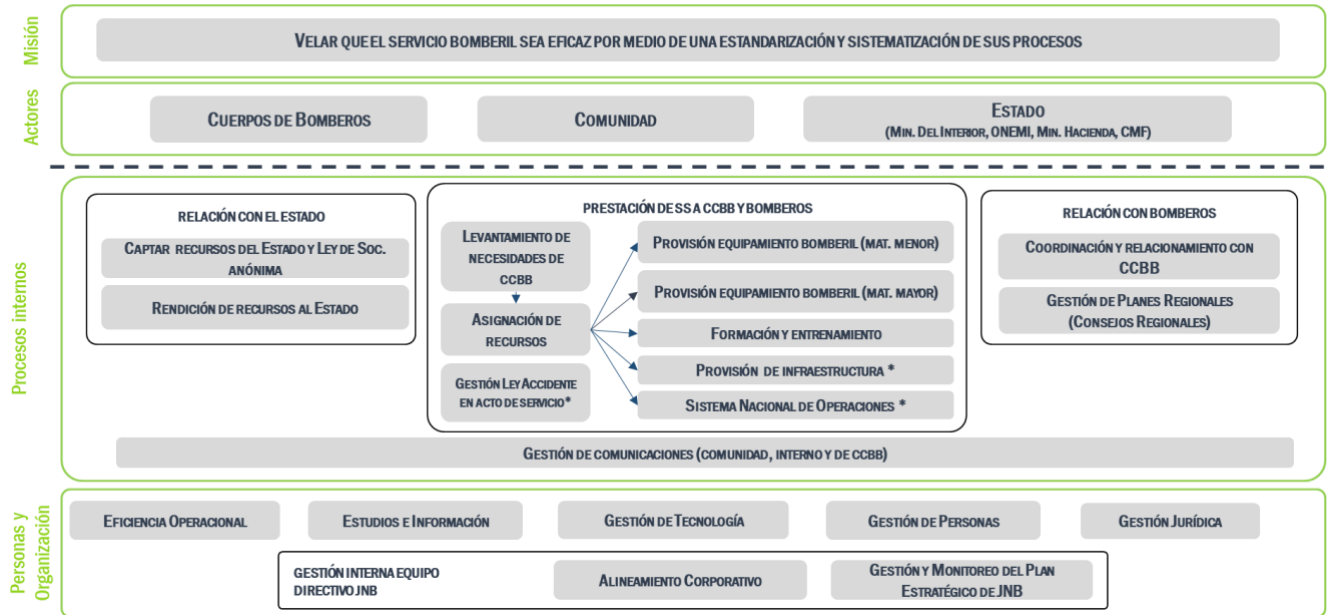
Misión

Velar que el servicio bomberil sea eficaz por medio de una estandarización y sistematización de sus procesos

Actores

Cuerpos de Bomberos

Comunidad

Estado
(Min. Del Interior, ONEMI, Min. Hacienda, CMF)

Procesos internos

Relación con el Estado

Captar recursos del Estado y Ley de Soc. anónima

Rendición de recursos al Estado

Prestación de SS a CCBB y Bomberos

Levantamiento de necesidades de CCBB

Asignación de recursos

Gestión Ley Accidente en acto de servicio*

Provisión equipamiento bomberil (mat. menor)

Provisión equipamiento bomberil (mat. mayor)

Formación y entrenamiento

Provisión de infraestructura *

Sistema Nacional de Operaciones *

Relación con Bomberos

Coordinación y relacionamiento con CCBB

Gestión de Planes Regionales (Consejos Regionales)

Gestión de comunicaciones (comunidad, interno y de CCBB)

Personas y Organización

Eficiencia Operacional

Estudios e Información

Gestión de Tecnología

Gestión de Personas

Gestión Jurídica

Gestión interna equipo directivo JNB

Alineamiento Corporativo

Gestión y Monitoreo del Plan Estratégico de JNB